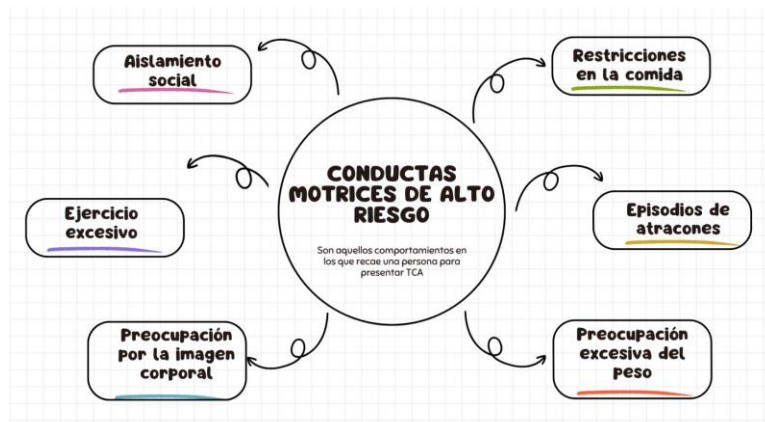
CONDUCTAS MOTRICES DE ALTO RIESGO

Son aquellos comportamientos en los que recae una persona para presentar TCA

Aislamiento social

Restricciones en la comida

Ejercicio excesivo

Episodios de atracones

Preocupación por la imagen corporal

Preocupación excesiva del peso